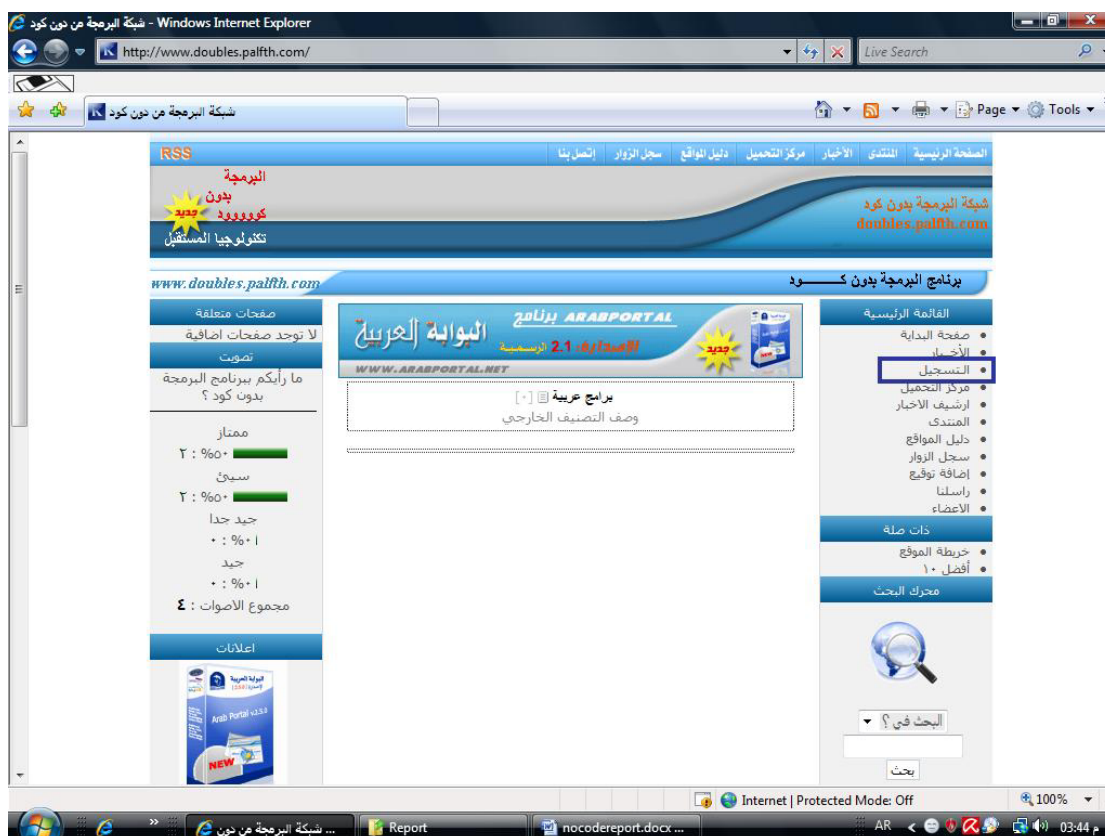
شبكة البرمجة من دون كود - Windows Internet Explorer

http://www.doubles.palfth.com/

Live Search

شبكة البرمجة من دون كود

Page ▾ Tools ▾

RSS

الصفحة الرئيسية | المنتدى | الأخبار | مركز التحميل | دليل المواقع | سجل الزوار | إتصل بنا

البرمجة
بدون
كوووود
جديد
تكنولوجيا المستقبل

شبكة البرمجة بدون كود
doubles.palfth.com

www.doubles.palfth.com

برنامج البرمجة بدون كـــــــود

صفحات متعلقة
لا توجد صفحات اضافية

تصويت
ما رأيكم ببرنامج البرمجة بدون كود ؟
ممتاز
٢ : %٥٠
سيئ
٢ : %٥٠
جيد جدا
٠ : %٠
جيد
٠ : %٠
مجموع الاصوات : ٤

اعلانات

البوابة العربية
Arab Portal v2.5.0
NEW

ARABPORTAL برنامج
البوابة العربية
الإصدارة 2.1 الرسمية
جديد
WWW.ARABPORTAL.NET

برامج عربية [+]
وصف التصنيف الخارجي

القائمة الرئيسية
• صفحة البداية
• الأخبار
• التسجيل
• مركز التحميل
• ارشيف الاخبار
• المنتدى
• دليل المواقع
• سجل الزوار
• إضافة توقيع
• راسلنا
• الاعضاء

ذات صلة
• خريطة الموقع
• أفضل ١٠

محرك البحث
البحث في ؟
بحث

Internet | Protected Mode: Off
100%

شبكة البرمجة من دون ...
Report
nocodereport.docx ...
AR
03:44 م